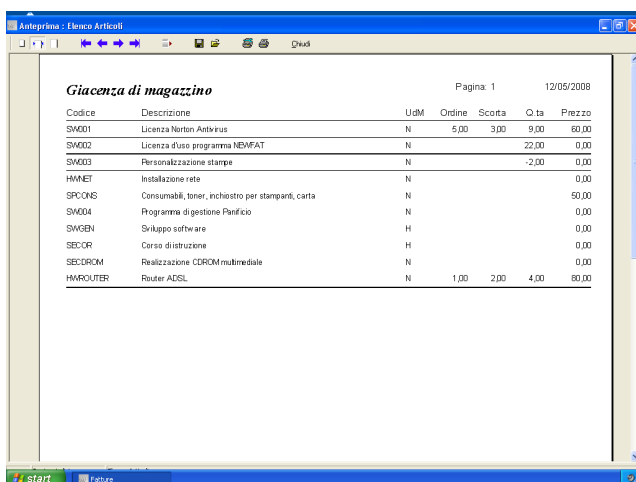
Anteprima : Elenco Articoli

Chiudi

Giacenza di magazzino

Pagina: 1

12/05/2008

| Codice | Descrizione | UdM | Ordine | Scorta | Q.ta | Prezzo |
|---|---|---|---|---|---|---|
| SW001 | Licenza Norton Antivirus | N | 5,00 | 3,00 | 9,00 | 60,00 |
| SW002 | Licenza d'uso programma NEWFAT | N | | | 22,00 | 0,00 |
| SW003 | Personalizzazione stampe | N | | | -2,00 | 0,00 |
| HWNET | Installazione rete | N | | | | 0,00 |
| SPCONS | Consumabili, toner, inchiostro per stampanti, carta | N | | | | 50,00 |
| SW004 | Programma di gestione Panificio | N | | | | 0,00 |
| SWGEN | Sviluppo software | H | | | | 0,00 |
| SECOR | Corso di istruzione | H | | | | 0,00 |
| SECDROM | Realizzazione CDROM multimediale | N | | | | 0,00 |
| HWROUTER | Router ADSL | N | 1,00 | 2,00 | 4,00 | 80,00 |

start

Fatture